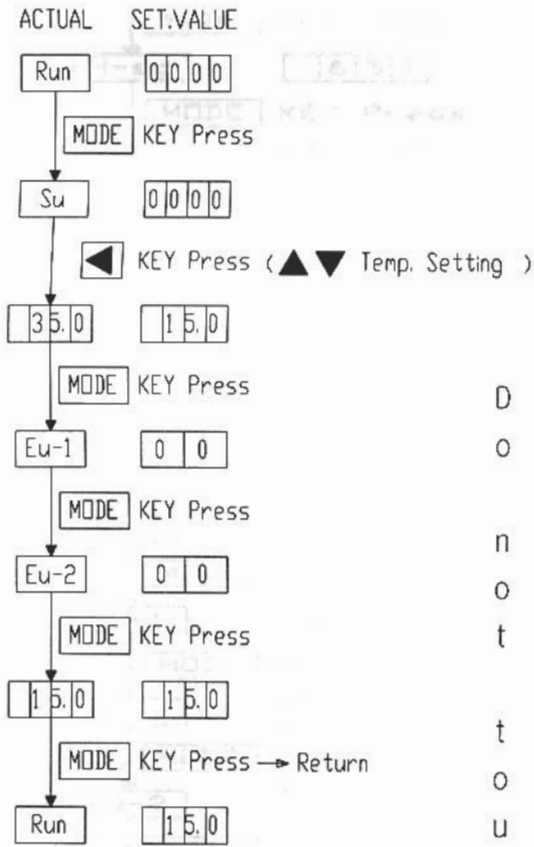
ACTUAL SET.VALUE

Run 0 0 0 0

MODE KEY Press

Su 0 0 0 0

◀ KEY Press ( ▲▼ Temp. Setting )

3 5.0 1 5.0

MODE KEY Press

Eu-1 0 0

MODE KEY Press

Eu-2 0 0

MODE KEY Press

1 5.0 1 5.0

MODE KEY Press → Return

Run 1 5.0

D
o
n
o
t
t
o
u